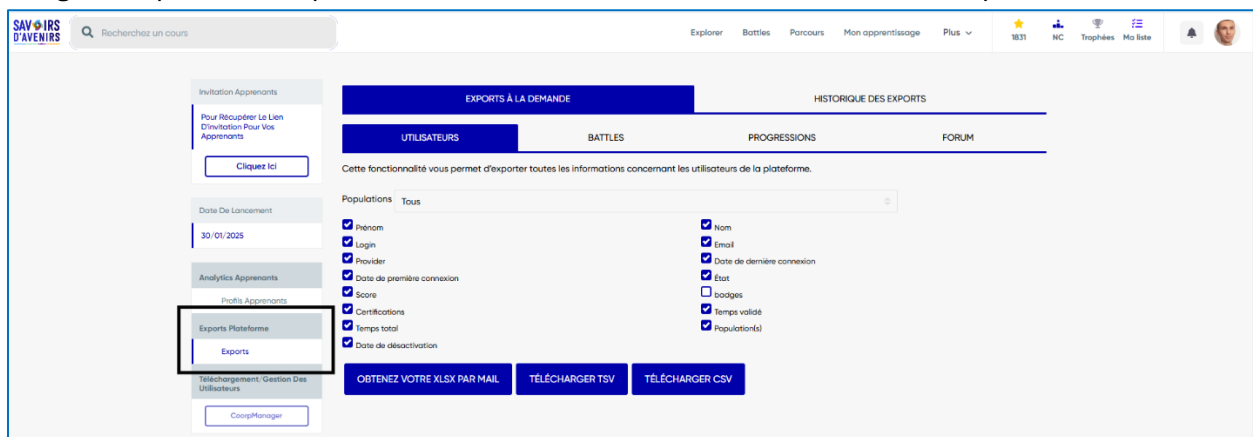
SAVOIRS D'AVENIRS

Recherchez un cours

Explorer Battles Parcours Mon apprentissage Plus

1831 NC Trophées Ma liste

Invitation Apprenants

Pour Récupérer Le Lien D'invitation Pour Vos Apprenants

Cliquez Ici

Date De Lancement

30/01/2025

Analytics Apprenants

Profils Apprenants

Exports Plateforme

Exports

Téléchargement/Gestion Des Utilisateurs

CoorpManager

EXPORTS À LA DEMANDE

HISTORIQUE DES EXPORTS

UTILISATEURS

BATTLES

PROGRESSIONS

FORUM

Cette fonctionnalité vous permet d'exporter toutes les informations concernant les utilisateurs de la plateforme.

Populations Tous

Prénom
Login
Provider
Date de première connexion
Score
Certifications
Temps total
Date de désactivation

Nom
Email
Date de dernière connexion
État
badges
Temps validé
Population(s)

OBTENEZ VOTRE XLSX PAR MAIL

TÉLÉCHARGER TSV

TÉLÉCHARGER CSV